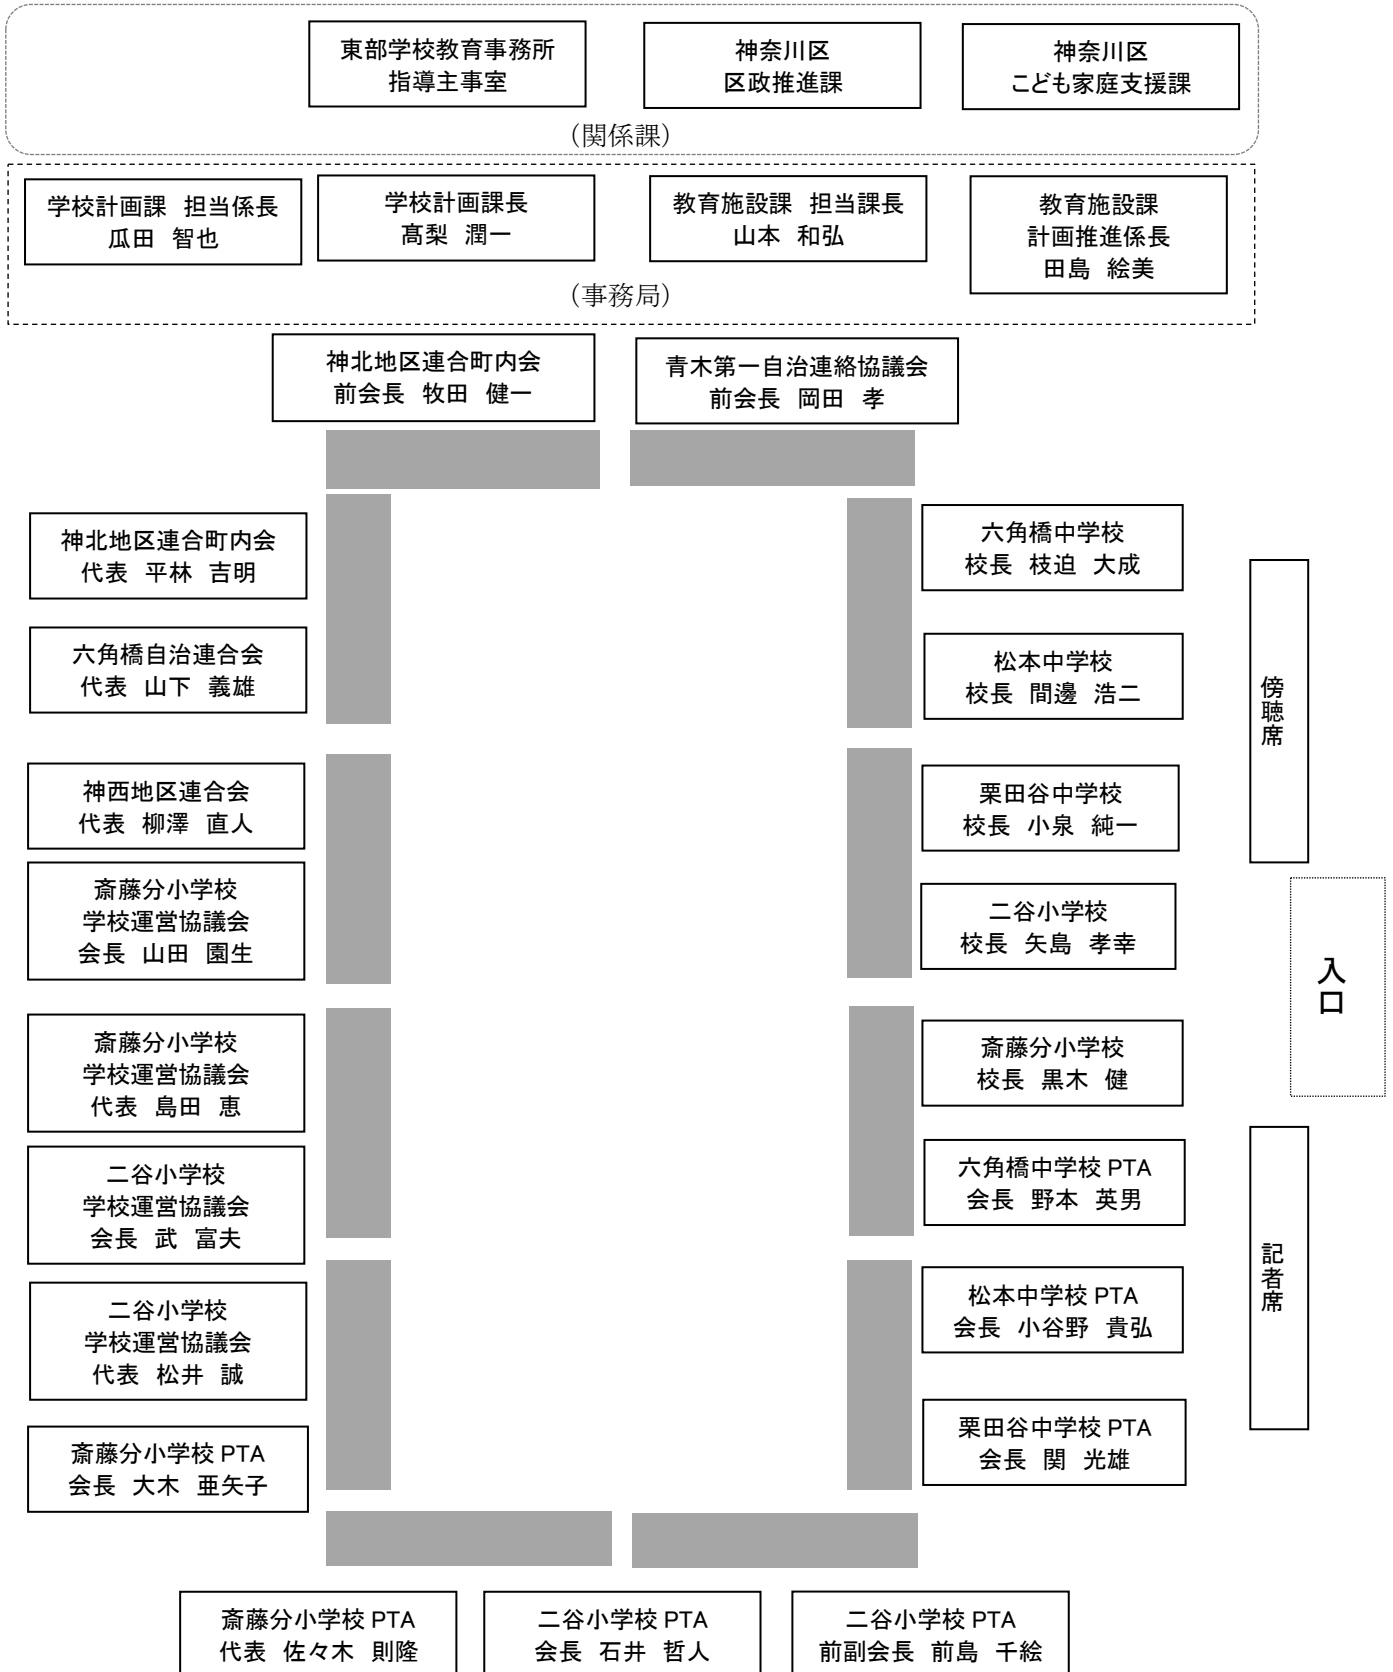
東部学校教育事務所
指導主事室

神奈川区
区政推進課

神奈川区
こども家庭支援課

（関係課）

学校計画課　担当係長
瓜田　智也

学校計画課長
髙梨　潤一

教育施設課　担当課長
山本　和弘

教育施設課
計画推進係長
田島　絵美

（事務局）

神北地区連合町内会
前会長　牧田　健一

青木第一自治連絡協議会
前会長　岡田　孝

神北地区連合町内会
代表　平林　吉明

六角橋自治連合会
代表　山下　義雄

神西地区連合会
代表　柳澤　直人

斎藤分小学校
学校運営協議会
会長　山田　園生

斎藤分小学校
学校運営協議会
代表　島田　恵

二谷小学校
学校運営協議会
会長　武　富夫

二谷小学校
学校運営協議会
代表　松井　誠

斎藤分小学校 PTA
会長　大木　亜矢子

六角橋中学校
校長　枝迫　大成

松本中学校
校長　間邊　浩二

栗田谷中学校
校長　小泉　純一

二谷小学校
校長　矢島　孝幸

斎藤分小学校
校長　黒木　健

六角橋中学校 PTA
会長　野本　英男

松本中学校 PTA
会長　小谷野　貴弘

栗田谷中学校 PTA
会長　関　光雄

傍聴席

入口

記者席

斎藤分小学校 PTA
代表　佐々木　則隆

二谷小学校 PTA
会長　石井　哲人

二谷小学校 PTA
前副会長　前島　千絵